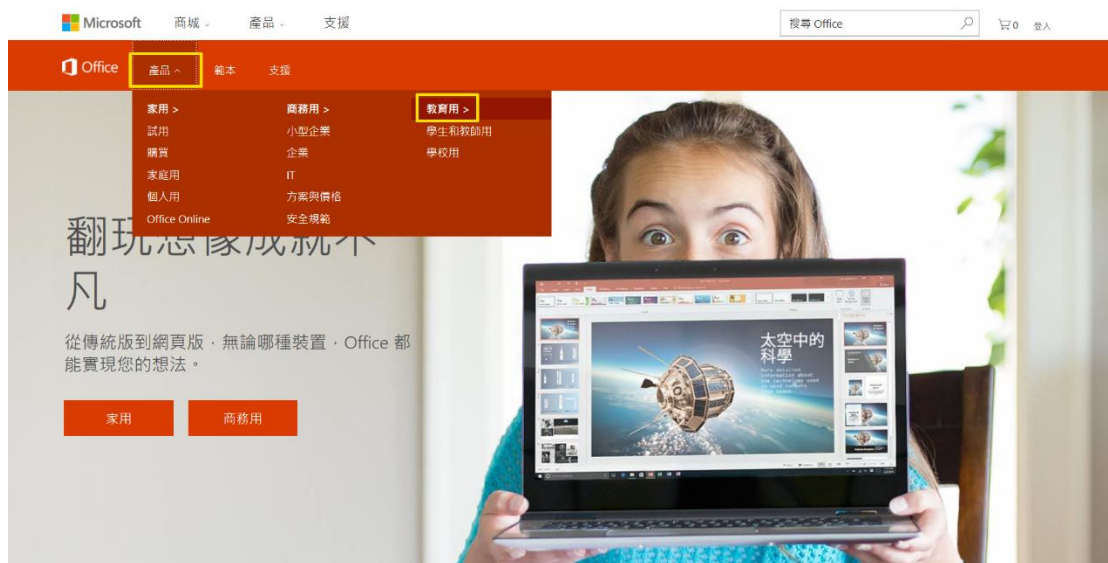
Microsoft 商城 產品 支援

搜尋 Office

0 登入

Office 產品 範本 支援

家用 >
試用
購買
家庭用
個人用
Office Online

商務用 >
小型企業
企業
IT
方案與價格
安全規範

教育用 >
學生和教師用
學校用

翻玩想像成就不凡

從傳統版到網頁版，無論哪種裝置，Office 都能實現您的想法。

家用 商務用

太空中的科學